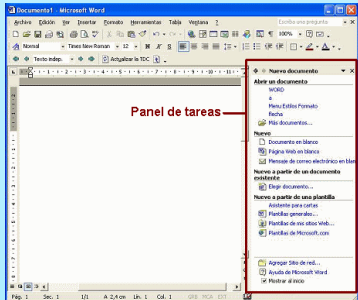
Documento1 - Microsoft Word

Archivo Edición Ver Insertar Formato Herramientas Tabla Ventana ?

Escriba una pregunta

Normal Times New Roman 12

100%

Texto indep. Actualizar la TDC

Nuevo documento

Abrir un documento

WORD

a

Menu Estilos Formato

Fecha

Más documentos...

Nuevo

Documento en blanco

Página Web en blanco

Mensaje de correo electrónico en blanco

Nuevo a partir de un documento existente

Elegir documento...

Nuevo a partir de una plantilla

Asistente para cartas

Plantillas generales...

Plantillas de mis sitios Web...

Plantillas de Microsoft.com

Agregar Sitio de red...

Ayuda de Microsoft Word

Mostrar al inicio

Panel de tareas

Pág. 1 Sec. 1 1/1 A 2,4 cm Lín. 1 Col. 1 GRB MCA EXT SOB